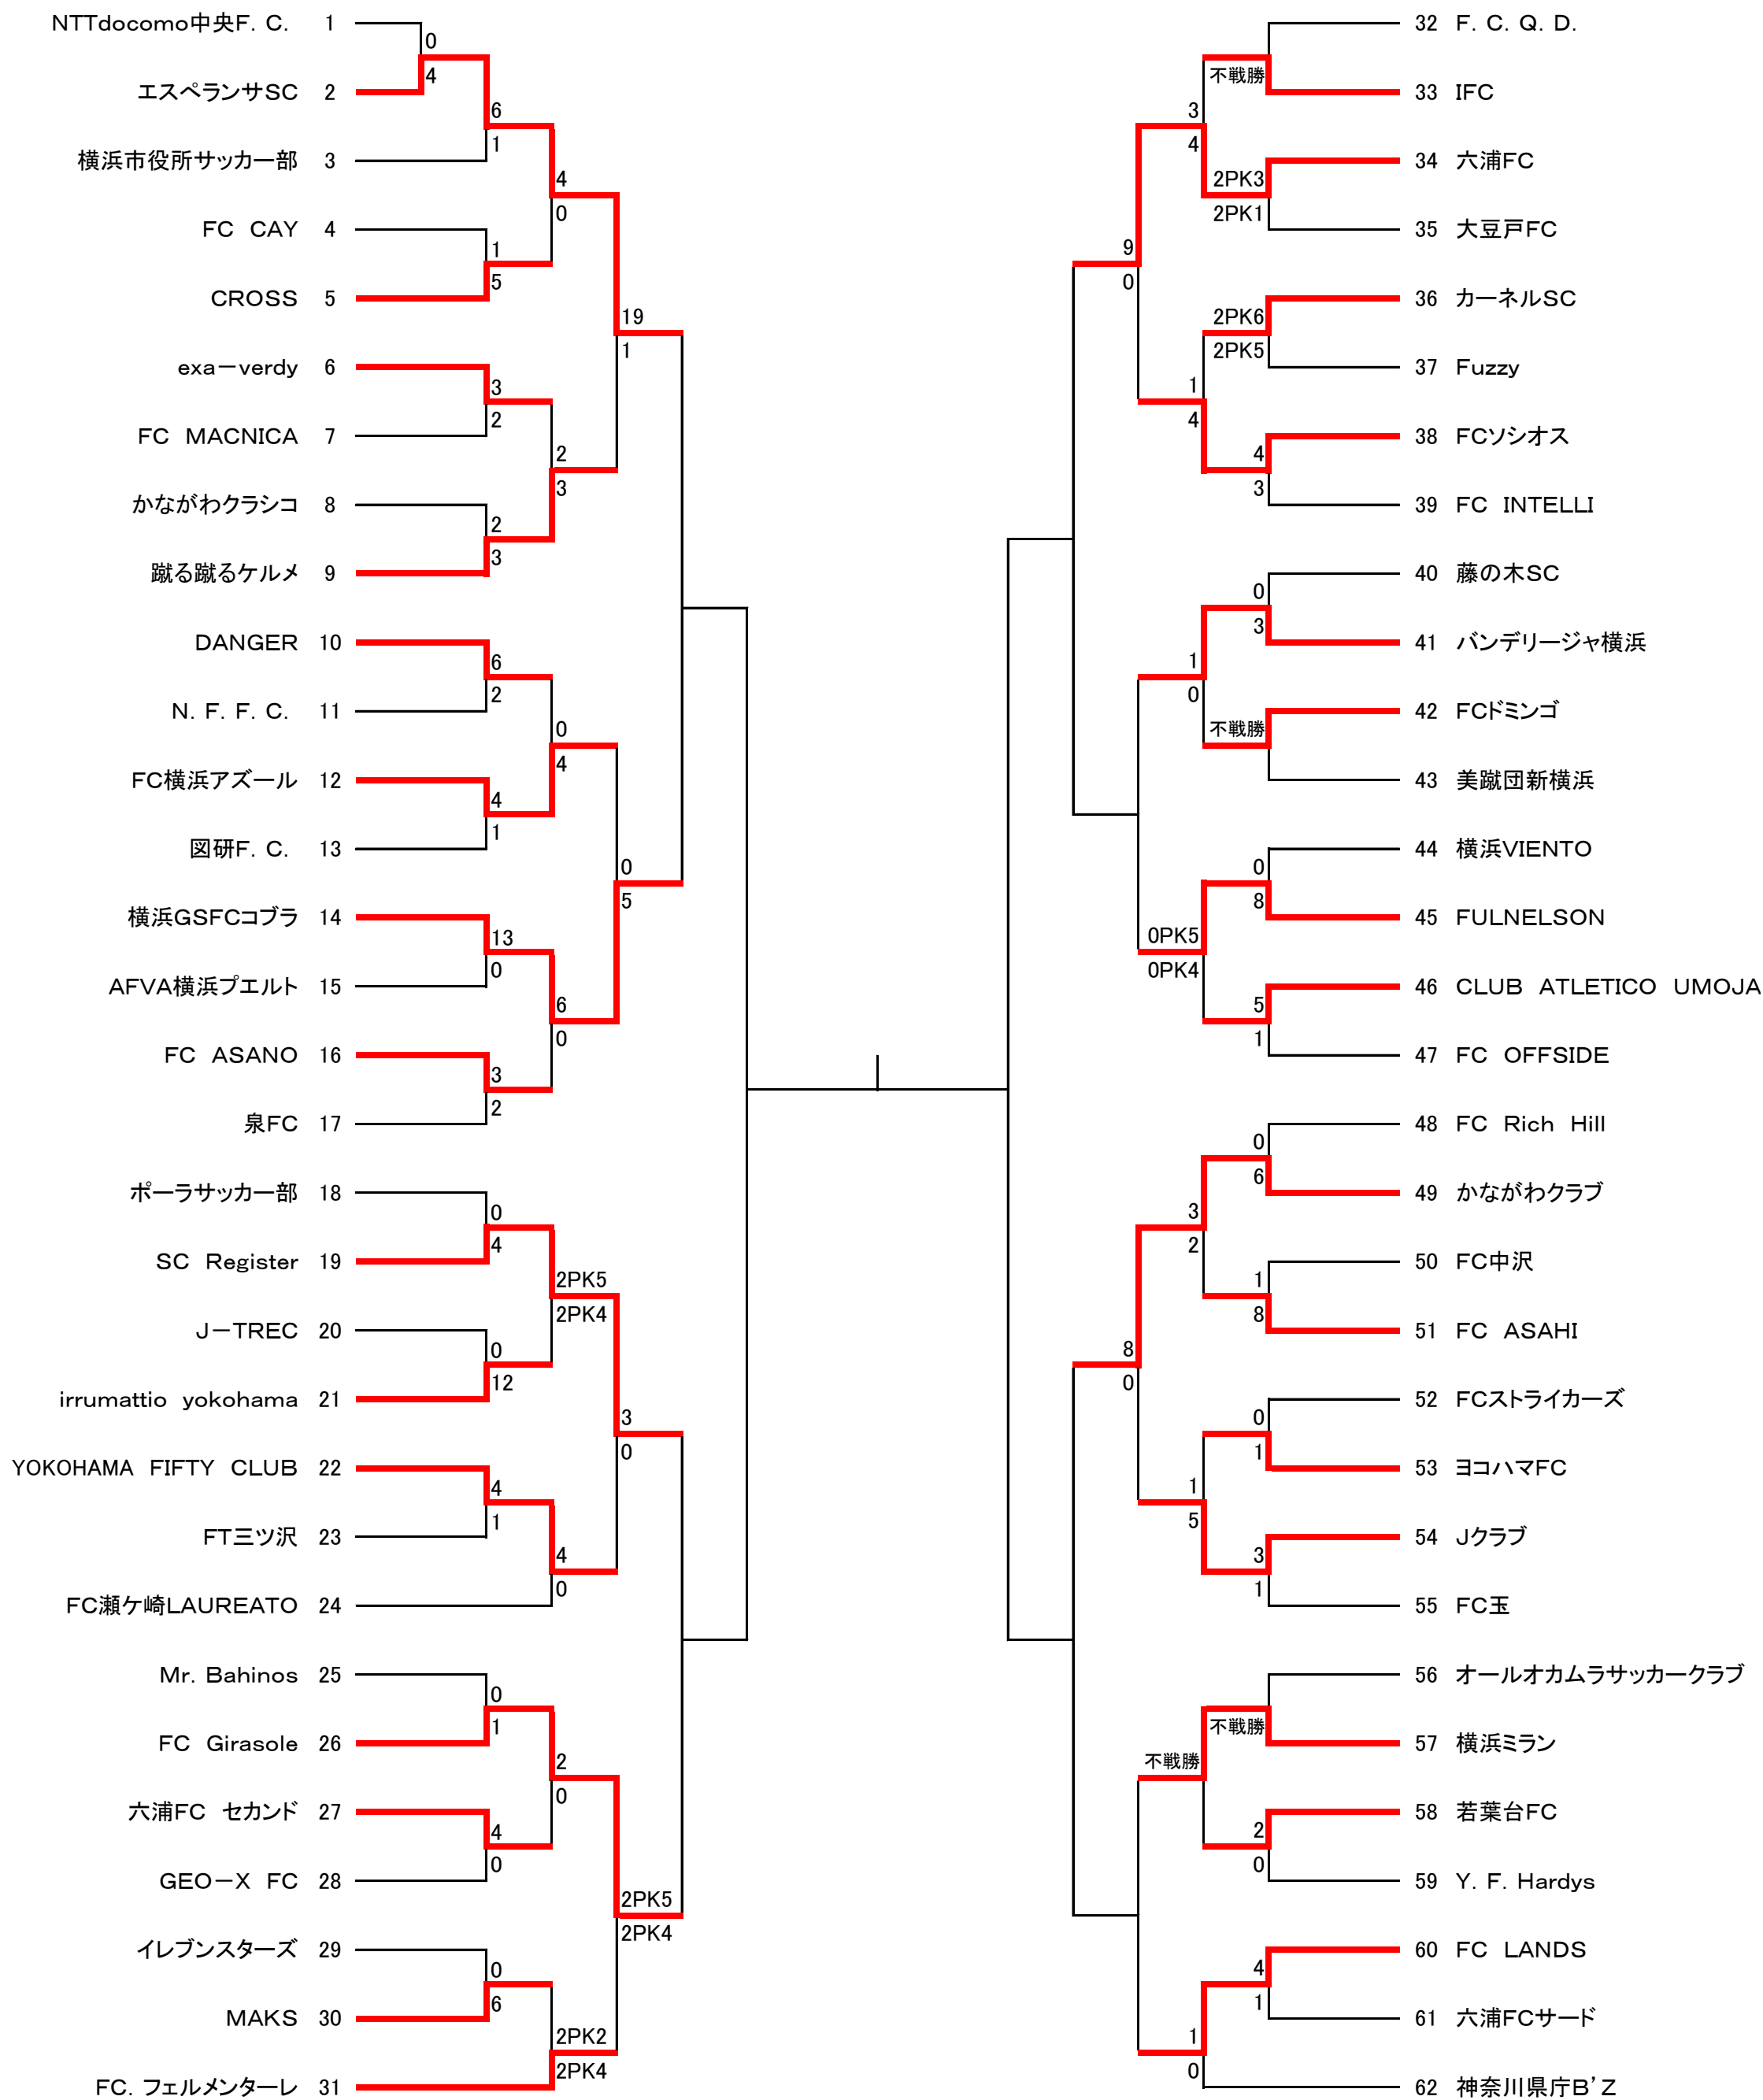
NTTdocomo中央F. C. 1
エスペランサSC 2
横浜市役所サッカー部 3
FC CAY 4
CROSS 5
exa−verdy 6
FC MACNICA 7
かながわクラシコ 8
蹴る蹴るケルメ 9
DANGER 10
N. F. F. C. 11
FC横浜アズール 12
図研F. C. 13
横浜GSFCコブラ 14
AFVA横浜プエルト 15
FC ASANO 16
泉FC 17
ポーラサッカー部 18
SC Register 19
J−TREC 20
irrumattio yokohama 21
YOKOHAMA FIFTY CLUB 22
FT三ツ沢 23
FC瀬ケ崎LAUREATO 24
Mr. Bahinos 25
FC Girasole 26
六浦FC セカンド 27
GEO−X FC 28
イレブンスターズ 29
MAKS 30
FC. フェルメンターレ 31

0
4
6
1
4
0
1
5
19
1
3
2
2
3
2
3
6
2
0
4
4
1
0
5
13
0
6
0
3
2
0
4
2PK5
2PK4
0
12
3
0
4
1
4
0
0
1
2
0
4
0
2PK5
2PK4
0
6
2PK2
2PK4

32 F. C. Q. D.
33 IFC
34 六浦FC
35 大豆戸FC
36 カーネルSC
37 Fuzzy
38 FCソシオス
39 FC INTELLI
40 藤の木SC
41 バンデリージャ横浜
42 FCドミンゴ
43 美蹴団新横浜
44 横浜VIENTO
45 FULNELSON
46 CLUB ATLETICO UMOJA
47 FC OFFSIDE
48 FC Rich Hill
49 かながわクラブ
50 FC中沢
51 FC ASAHI
52 FCストライカーズ
53 ヨコハマFC
54 Jクラブ
55 FC玉
56 オールオカムラサッカークラブ
57 横浜ミラン
58 若葉台FC
59 Y. F. Hardys
60 FC LANDS
61 六浦FCサード
62 神奈川県庁B'Z

不戦勝
3
4
2PK3
2PK1
9
0
2PK6
2PK5
1
4
4
3
0
3
1
0
不戦勝
0
8
0PK5
0PK4
5
1
0
6
3
2
1
8
8
0
0
1
1
5
3
1
不戦勝
不戦勝
2
0
4
1
1
0